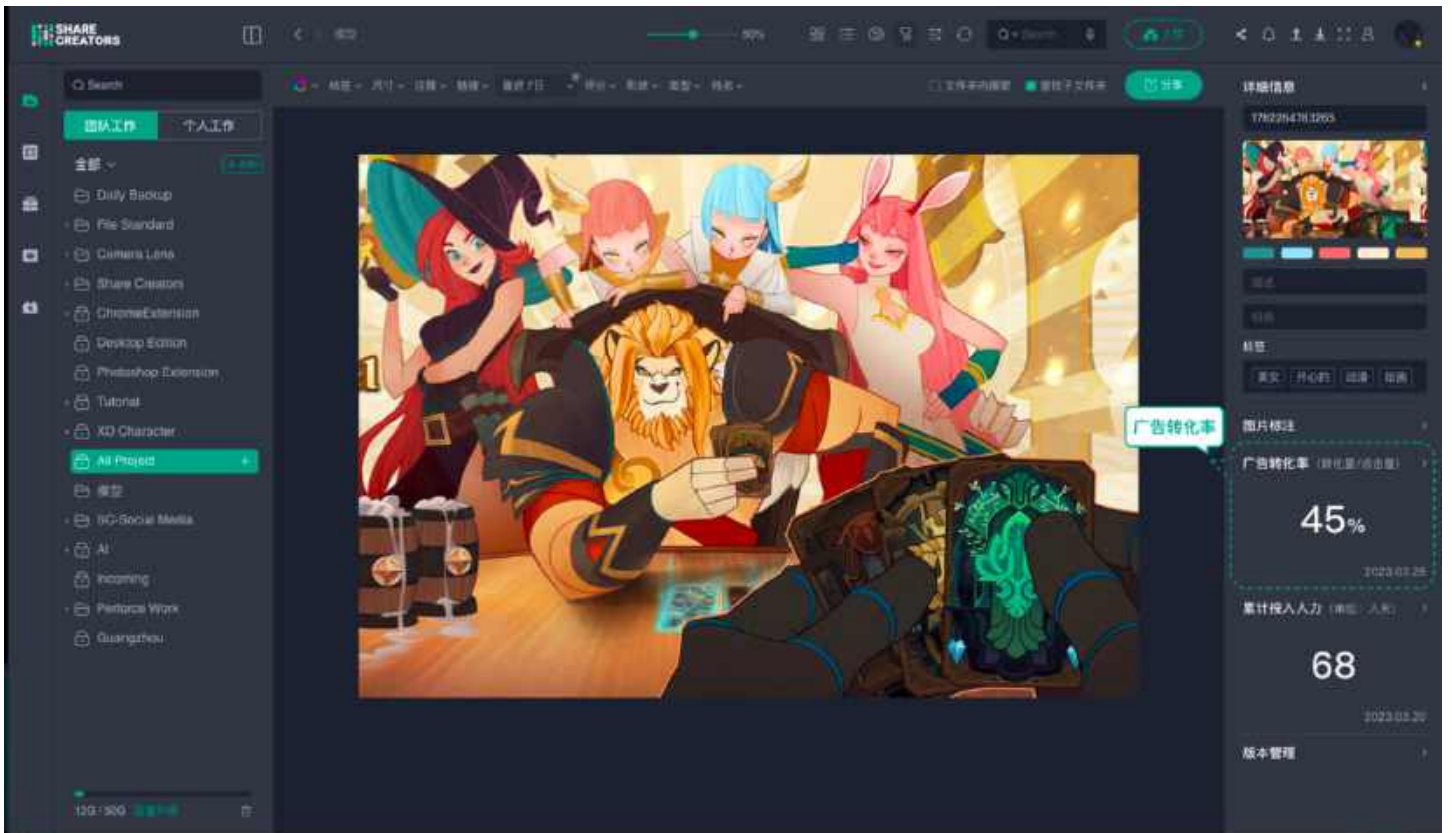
SHARE CREATORS

50%

Search

Search

团队工作 个人工作

全部

Daily Backup
File Standard
Camera Lens
Share Creators
ChromeExtension
Desktop Edition
Photoshop Extension
Tutorial
XD Character
All Project
模型
SC-Social Media
AI
Incoming
Perforce Work
Guangzhou

12G / 50G

分享

详细信息

1782254783265

标签

图片标注

广告转化率

广告转化率 (转化量/点击量)

45%

2023.03.26

累计投入人力 (单位: 人天)

68

2023.03.20

版本管理